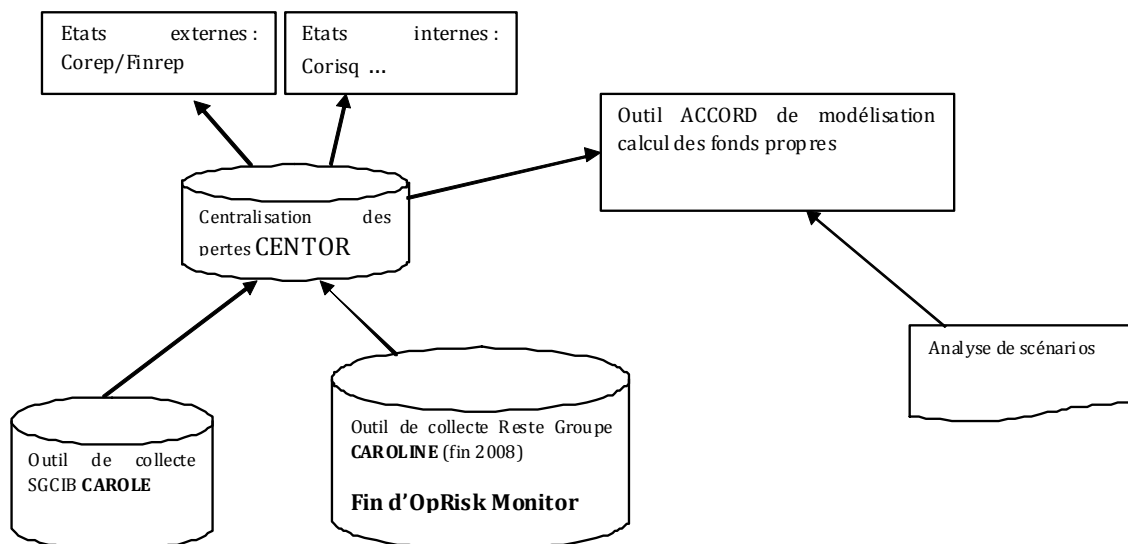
Etats externes : Corep/Finrep

Etats internes : Corisq ...

Outil ACCORD de modélisation calcul des fonds propres

Centralisation des pertes CENTOR

Analyse de scénarios

Outil de collecte SGCIB **CAROLE**

Outil de collecte Reste Groupe **CAROLINE** (fin 2008)

**Fin d'OpRisk Monitor**